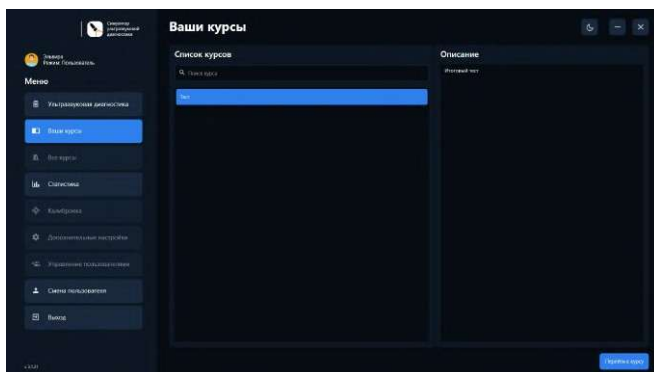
Симулятор ультразвуковой диагностики

Ваши курсы

Эльвира
Режим: Пользователь

Меню

Ультразвуковая диагностика

Ваши курсы

Все курсы

Статистика

Калибровка

Дополнительные настройки

Управление пользователями

Смена пользователя

Выход

v.0.0.1

Список курсов

Поиск курса

Тест

Описание

Итоговый тест

Перейти к курсу